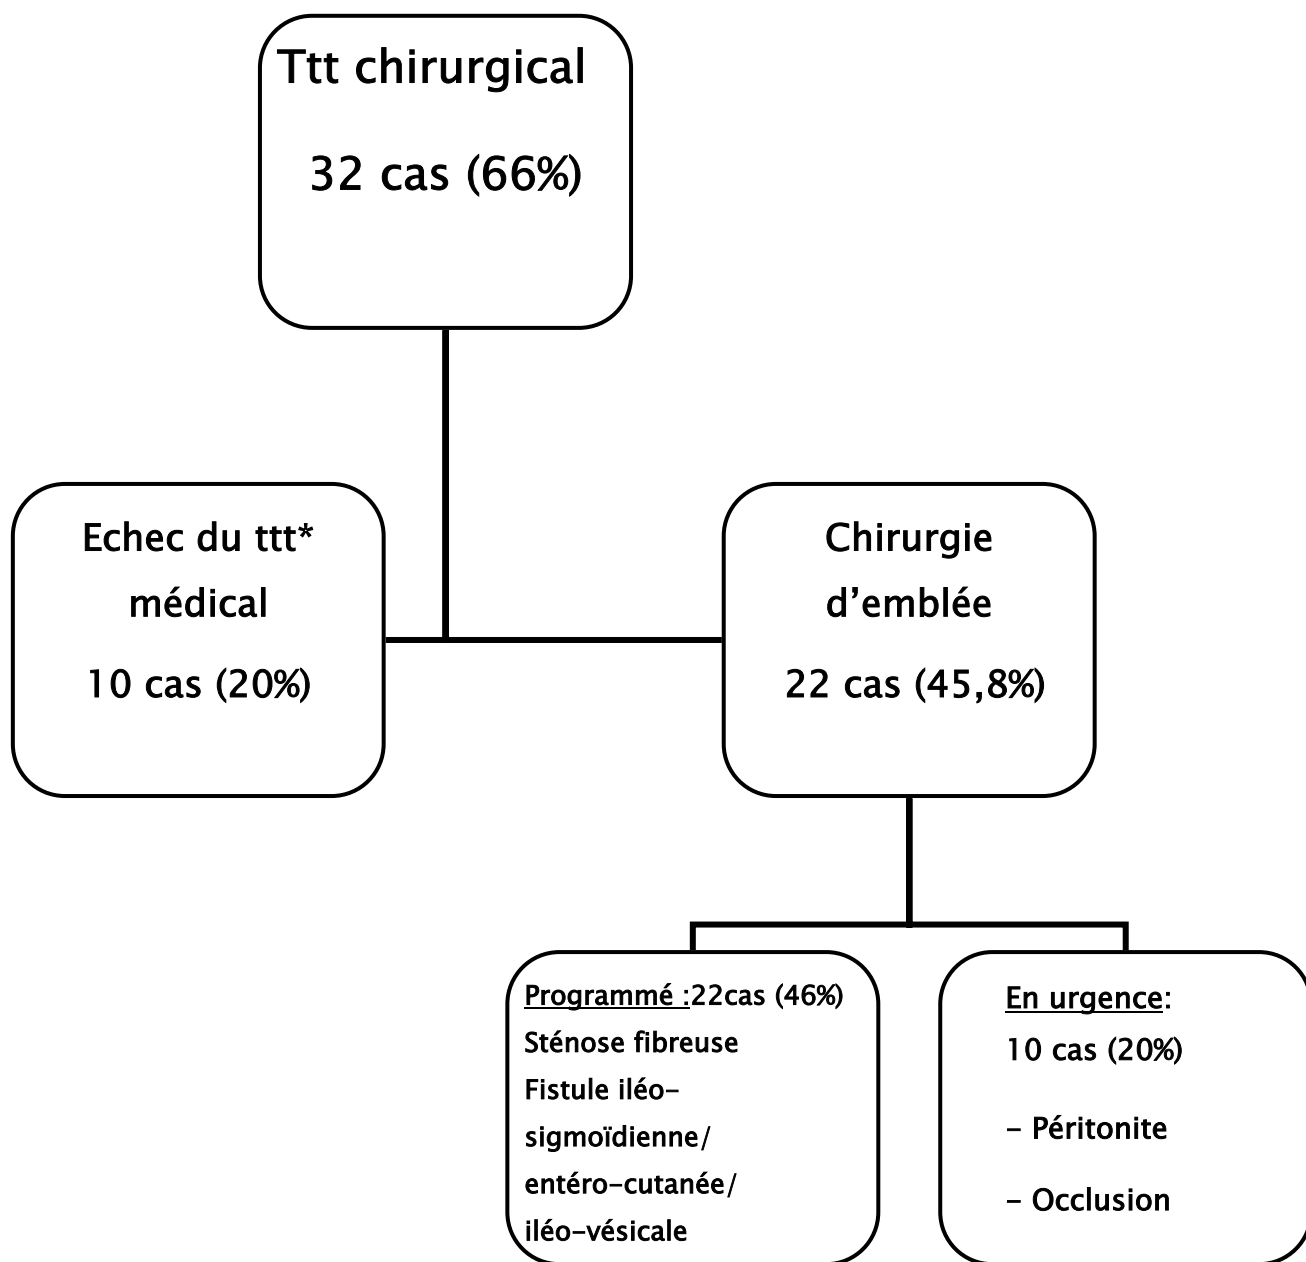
Ttt chirurgical

32 cas (66%)

Echec du ttt* médical

10 cas (20%)

Chirurgie d'emblée

22 cas (45,8%)

Programmé :22cas (46%)
Sténose fibreuse
Fistule iléo-sigmoïdienne/ entéro-cutanée/ iléo-vésicale

En urgence:
10 cas (20%)

- Péritonite

- Occlusion